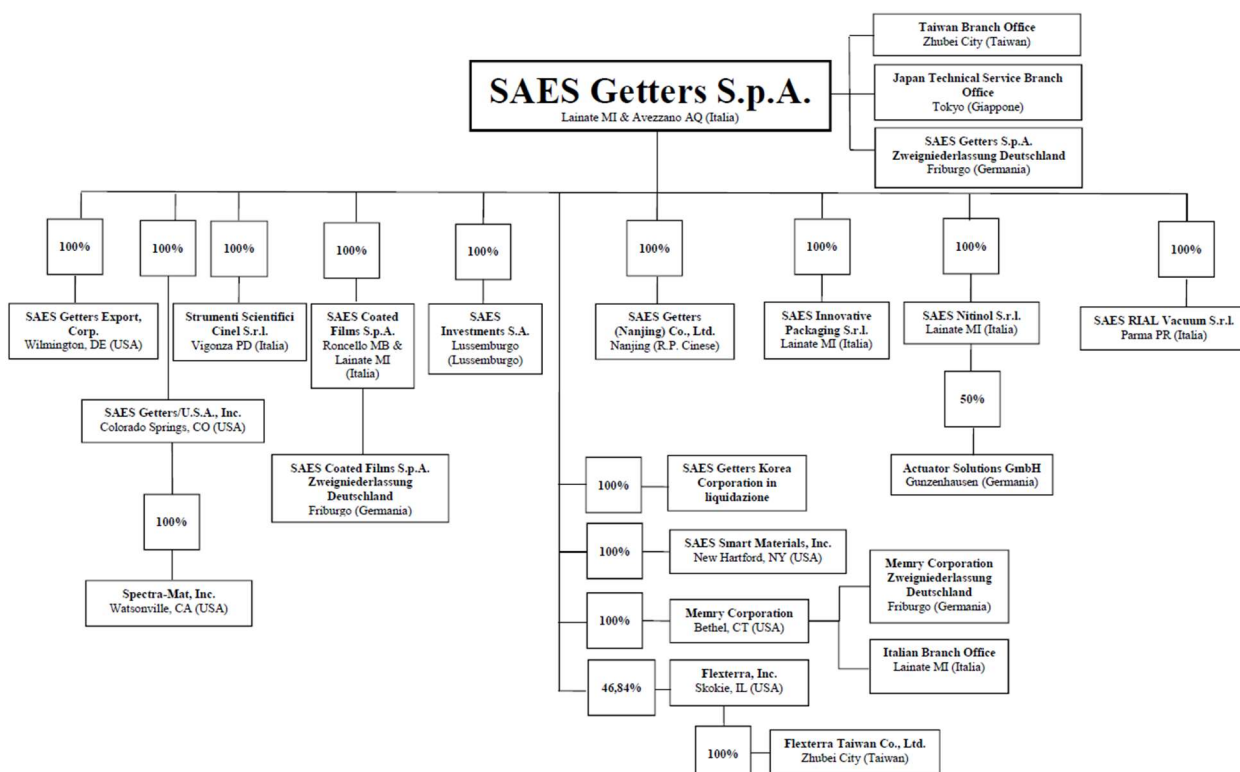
SAES Getters S.p.A.
Lainate MI & Avezzano AQ (Italia)

Taiwan Branch Office
Zhubei City (Taiwan)

Japan Technical Service Branch Office
Tokyo (Giappone)

SAES Getters S.p.A. Zweigniederlassung Deutschland
Friburgo (Germania)

100%
SAES Getters Export, Corp.
Wilmington, DE (USA)

100%
SAES Getters/U.S.A., Inc.
Colorado Springs, CO (USA)

100%
Spectra-Mat, Inc.
Watsonville, CA (USA)

100%
Strumenti Scientifici Cinel S.r.l.
Vigonza PD (Italia)

100%
SAES Coated Films S.p.A.
Roncello MB & Lainate MI (Italia)

SAES Coated Films S.p.A. Zweigniederlassung Deutschland
Friburgo (Germania)

100%
SAES Investments S.A.
Lussemburgo (Lussemburgo)

100%
SAES Getters (Nanjing) Co., Ltd.
Nanjing (R.P. Cinese)

100%
SAES Innovative Packaging S.r.l.
Lainate MI (Italia)

100%
SAES Nitinol S.r.l.
Lainate MI (Italia)

50%
Actuator Solutions GmbH
Gunzenhausen (Germania)

100%
SAES RIAL Vacuum S.r.l.
Parma PR (Italia)

100%
SAES Getters Korea Corporation in liquidazione

100%
SAES Smart Materials, Inc.
New Hartford, NY (USA)

100%
Memry Corporation
Bethel, CT (USA)

Memry Corporation Zweigniederlassung Deutschland
Friburgo (Germania)

Italian Branch Office
Lainate MI (Italia)

46,84%
Flexterra, Inc.
Skokie, IL (USA)

100%
Flexterra Taiwan Co., Ltd.
Zhubei City (Taiwan)